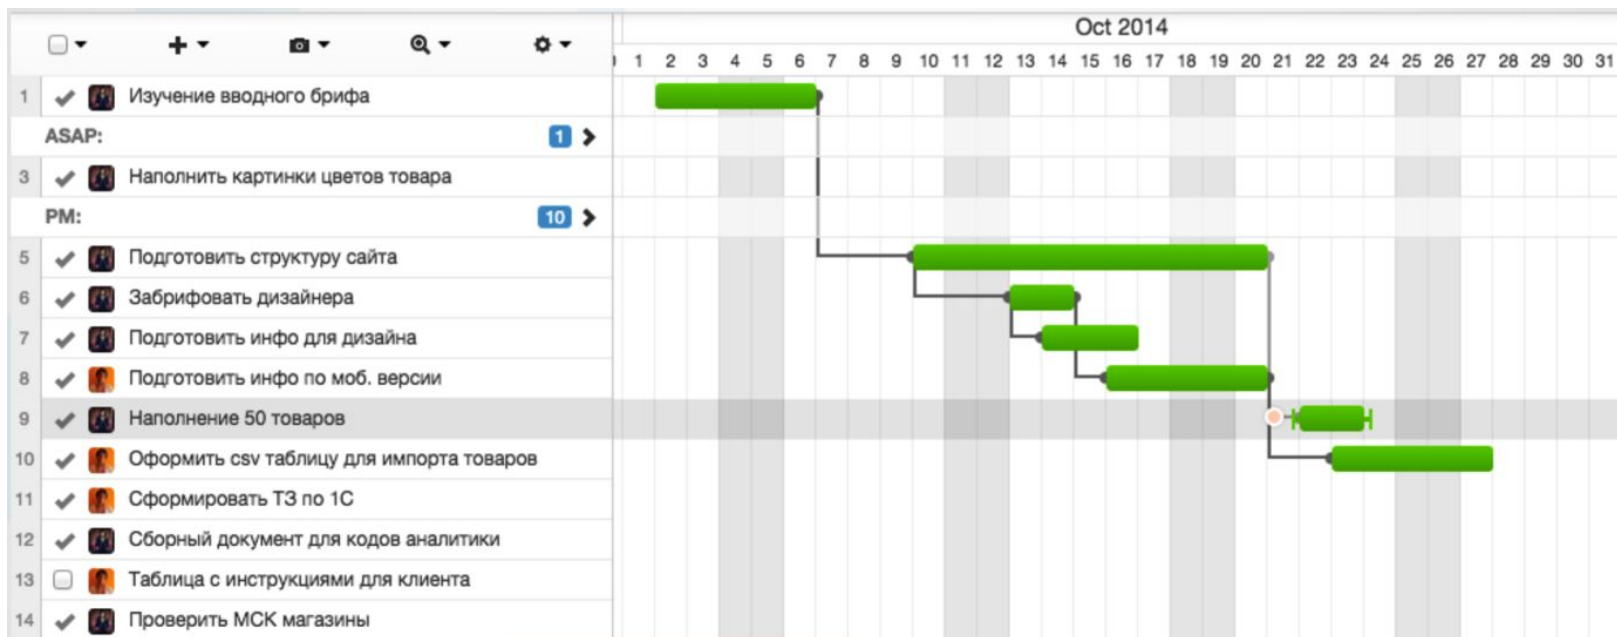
Oct 2014

1 2 3 4 5 6 7 8 9 10 11 12 13 14 15 16 17 18 19 20 21 22 23 24 25 26 27 28 29 30 31

1 Изучение вводного брифа
ASAP: 1
3 Наполнить картинки цветов товара
PM: 10
5 Подготовить структуру сайта
6 Забрифовать дизайнера
7 Подготовить инфо для дизайна
8 Подготовить инфо по моб. версии
9 Наполнение 50 товаров
10 Оформить csv таблицу для импорта товаров
11 Сформировать ТЗ по 1С
12 Сборный документ для кодов аналитики
13 Таблица с инструкциями для клиента
14 Проверить МСК магазины